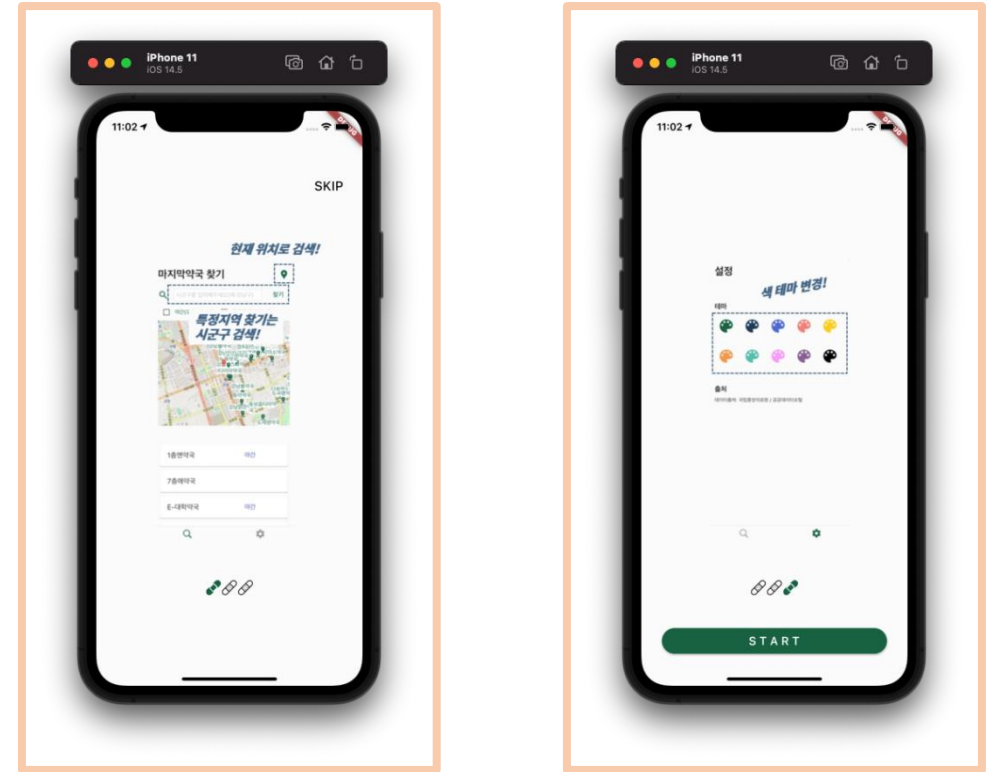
iPhone 11
iOS 14.5

11:02

SKIP

현재 위치로 검색!

마지막약국 찾기

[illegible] 찾기

야간

특정지역 찾기는
시군구 검색!

1층면약국 야간

7층메약국

E-대학약국 야간

iPhone 11
iOS 14.5

11:02

설정

색 테마 변경!

테마

출처

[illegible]

START